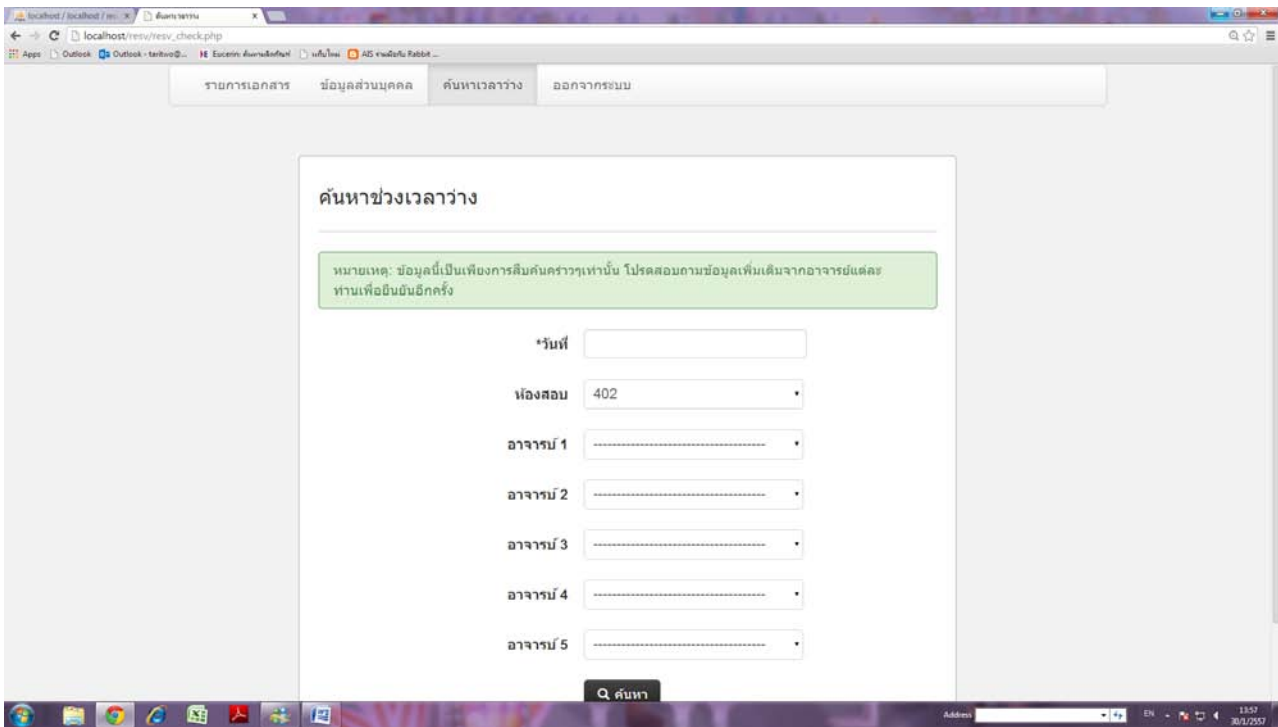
localhost / localhost / ...  ค้นหาเวลาว่าง

localhost/resv/resv_check.php

Apps  Outlook  Outlook - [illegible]  Eucerin: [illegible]  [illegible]  AIS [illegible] Rabbit ...

รายการเอกสาร  ข้อมูลส่วนบุคคล  ค้นหาเวลาว่าง  ออกจากระบบ

ค้นหาช่วงเวลาว่าง

หมายเหตุ: ข้อมูลนี้เป็นเพียงการสืบค้นคร่าวๆเท่านั้น โปรดสอบถามข้อมูลเพิ่มเติมจากอาจารย์แต่ละท่านเพื่อยืนยันอีกครั้ง

*วันที่

ห้องสอบ  402

อาจารย์ 1  ----------------------------------------

อาจารย์ 2  ----------------------------------------

อาจารย์ 3  ----------------------------------------

อาจารย์ 4  ----------------------------------------

อาจารย์ 5  ----------------------------------------

ค้นหา

Address

EN  13:57  30/1/2557